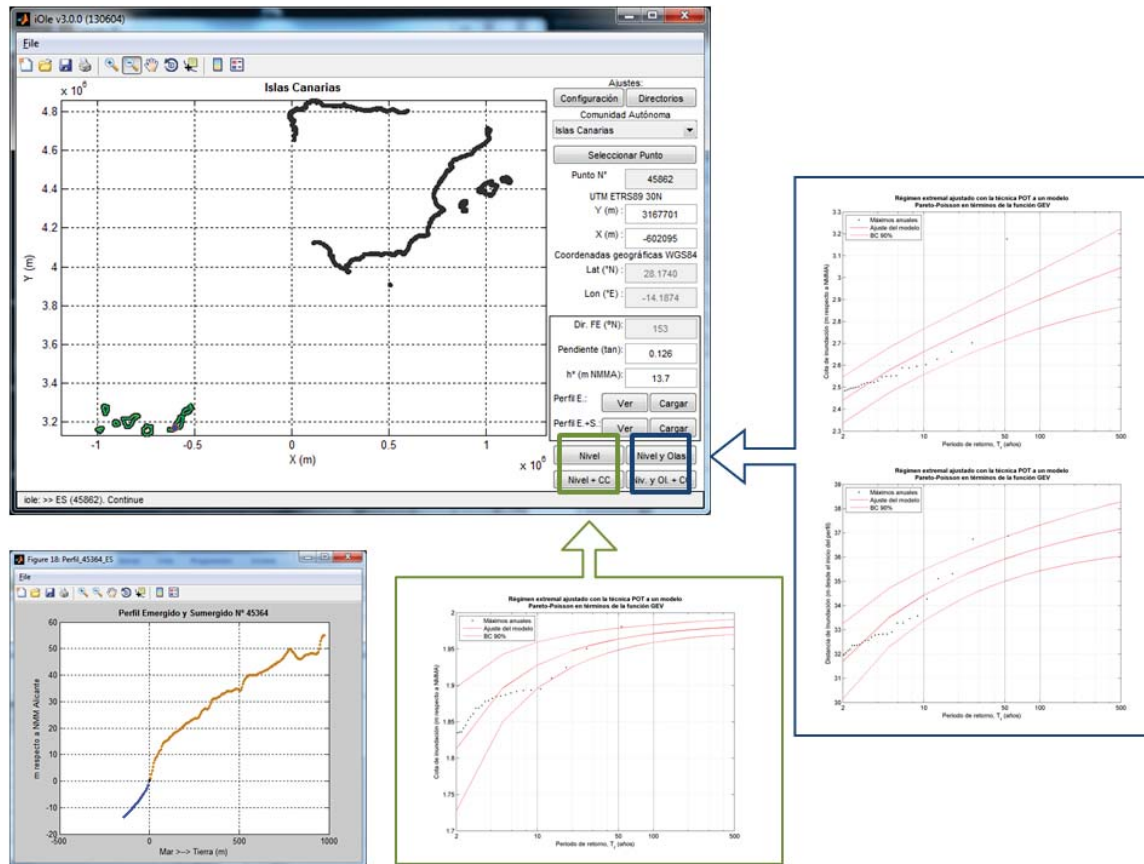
iOle v3.0.0 (130604)

File

Islas Canarias

$x 10^6$

4.8
4.6
4.4
4.2
4
3.8
3.6
3.4
3.2

Y (m)

-1
-0.5
0
0.5
1

X (m)

$x 10^6$

Ajustes:
Configuración
Directorios
Comunidad Autónoma
Islas Canarias
Seleccionar Punto
Punto N°
45862
UTM ETRS89 30N
Y (m) :
3167701
X (m) :
-602095
Coordenadas geográficas WGS84
Lat (°N) :
28.1740
Lon (°E) :
-14.1874
Dir. FE (°N):
153
Pendiente (tan):
0.126
h* (m NMMA):
13.7
Perfil E.:
Ver
Cargar
Perfil E.+S.:
Ver
Cargar
Nivel
Nivel y Olas
Nivel + CC
Niv. y Ol. + CC

iole: >> ES (45862). Continue

Régimen extremal ajustado con la técnica POT a un modelo Pareto-Poisson en términos de la función GEV

Máximos anuales
Ajuste del modelo
BC 90%

Cota de inundación (m respecto a NMMA)

3.3
3.2
3.1
3
2.9
2.8
2.7
2.6
2.5
2.4
2.3

2
10
50
100
500

Periodo de retorno, $T_r$ (años)

Régimen extremal ajustado con la técnica POT a un modelo Pareto-Poisson en términos de la función GEV

Máximos anuales
Ajuste del modelo
BC 90%

Distancia de inundación (m desde el inicio del perfil)

38
37
36
35
34
33
32
31
30

2
10
50
100
500

Periodo de retorno, $T_r$ (años)

Figure 18: Perfil_45364_ES

File

Perfil Emergido y Sumergido N° 45364

60
50
40
30
20
10
0
-10
-20

m respecto a NMM Alicante

-500
0
500
1000

Mar >--> Tierra (m)

Régimen extremal ajustado con la técnica POT a un modelo Pareto-Poisson en términos de la función GEV

Máximos anuales
Ajuste del modelo
BC 90%

Cota de inundación (m respecto a NMMA)

2
1.95
1.9
1.85
1.8
1.75
1.7

2
10
50
100
500

Periodo de retorno, $T_r$ (años)